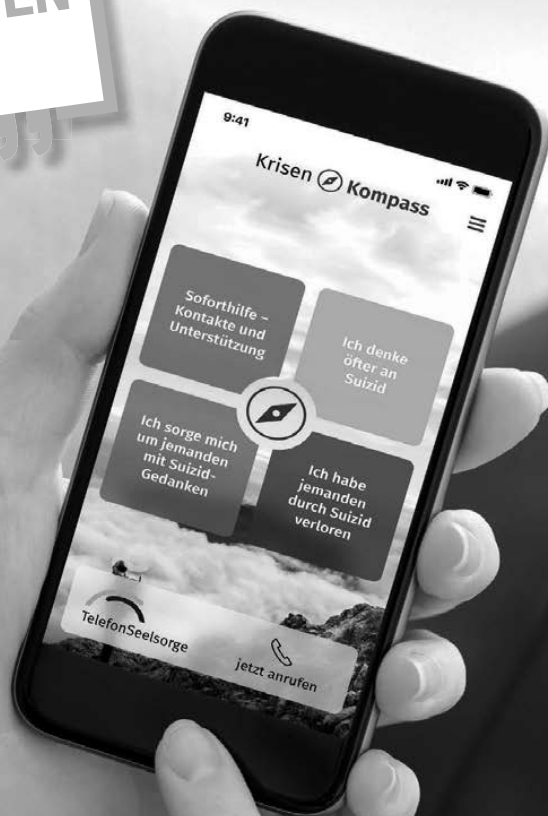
EN

9:41

Krisen Kompass

Soforthilfe – Kontakte und Unterstützung

Ich denke öfter an Suizid

Ich sorge mich um jemanden mit Suizid-Gedanken

Ich habe jemanden durch Suizid verloren

TelefonSeelsorge

jetzt anrufen